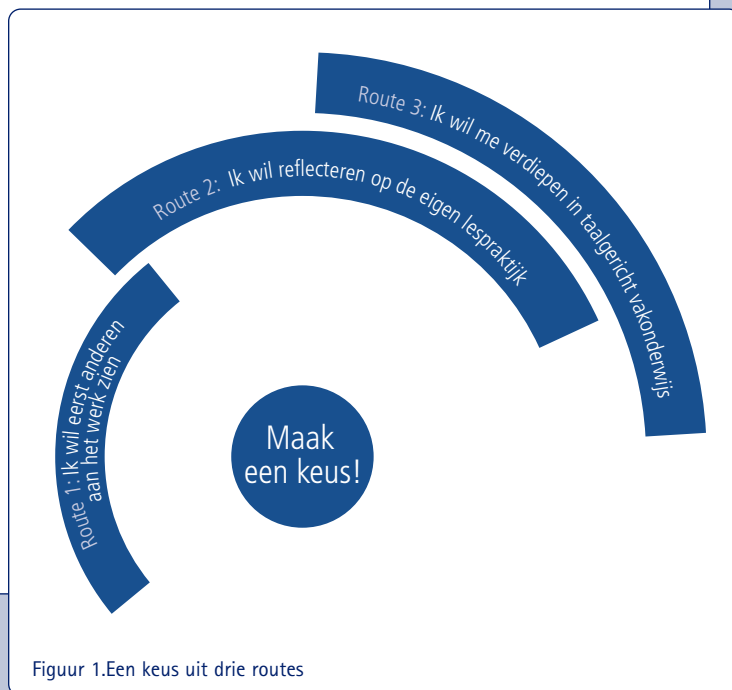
Route 3: Ik wil me verdiepen in taalgericht vakonderwijs

Route 2: Ik wil reflecteren op de eigen lespraktijk

Route 1: Ik wil eerst anderen aan het werk zien

Maak een keus!

Figuur 1.Een keus uit drie routes